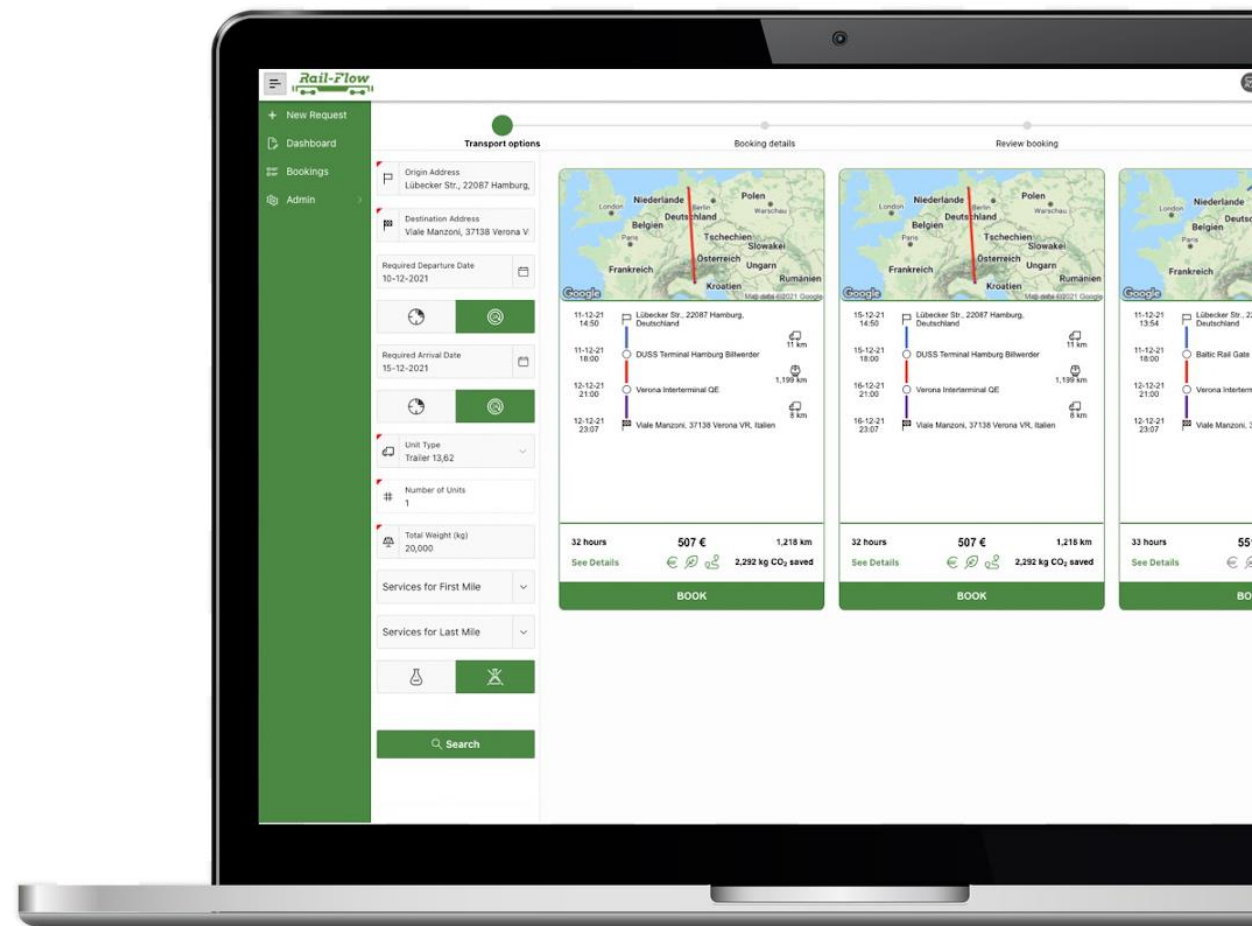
Rail-Flow

New Request
Dashboard
Bookings
Admin

Transport options
Booking details
Review booking

Origin Address
Lübecker Str., 22087 Hamburg,

Destination Address
Viale Manzoni, 37138 Verona V

Required Departure Date
10-12-2021

Required Arrival Date
15-12-2021

Unit Type
Trailer 13,62

Number of Units
1

Total Weight (kg)
20,000

Services for First Mile

Services for Last Mile

Search

Niederlande Polen London Berlin Warschau Deutschland Belgien Paris Tschechien Slowakei Frankreich Österreich Ungarn Rumänien Kroatien Google Map data ©2021 Google

11-12-21 14:50 Lübecker Str., 22087 Hamburg, Deutschland
11 km
11-12-21 18:00 DUSS Terminal Hamburg Billwerder
1,199 km
12-12-21 21:00 Verona Interterminal QE
8 km
12-12-21 23:07 Viale Manzoni, 37138 Verona VR, Italien

32 hours 507 € 1,218 km
See Details 2,292 kg $CO_2$ saved
BOOK

Niederlande Polen London Berlin Warschau Deutschland Belgien Paris Tschechien Slowakei Frankreich Österreich Ungarn Rumänien Kroatien Google Map data ©2021 Google

15-12-21 14:50 Lübecker Str., 22087 Hamburg, Deutschland
11 km
15-12-21 18:00 DUSS Terminal Hamburg Billwerder
1,199 km
16-12-21 21:00 Verona Interterminal QE
8 km
16-12-21 23:07 Viale Manzoni, 37138 Verona VR, Italien

32 hours 507 € 1,218 km
See Details 2,292 kg $CO_2$ saved
BOOK

Niederlande London Deutsc Belgien Paris Frankreich Google

11-12-21 13:54 Lübecker Str., 2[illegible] Deutschland
11-12-21 18:00 Baltic Rail Gate
12-12-21 21:00 Verona Interterm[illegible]
12-12-21 23:07 Viale Manzoni, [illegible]

33 hours 55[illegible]
See Details
BO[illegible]